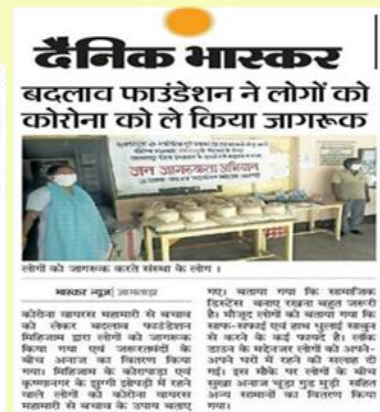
दैनिक भास्कर

बदलाव फाउंडेशन ने लोगों को कोरोना को ले किया जागरूक

जन जागरूकता अभियान

लोगों को जागरूक करते संस्था के लोग।

भास्कर न्यूज | जमालपुर

कोरोना वायरस महामारी से बचाव को लेकर बदलाव फाउंडेशन मिर्जापुर द्वारा लोगों को जागरूक किया गया एवं जरूरतमंदों के बीच अनाज का वितरण किया गया। मिर्जापुर के कोरपट्टा एवं कृष्णानगर के झुग्गी झोपड़ी में रहने वाले लोगों को कोरोना वायरस महामारी से बचाव के उपाय बताए गए। बताया गया कि सामाजिक डिस्टेंस बनाए रखना बहुत जरूरी है। मौजूद लोगों को बताया गया कि साफ-सफाई एवं हाथ धुलाई साबुन से करने के कई फायदे हैं। लॉक डाउन के मद्देनजर लोगों को अपने-अपने घरों में रहने की सलाह दी गई। इस मौके पर लोगों के बीच सूखा अनाज चूड़ा गुड़ मूढ़ी सहित अन्य सामानों का वितरण किया गया।